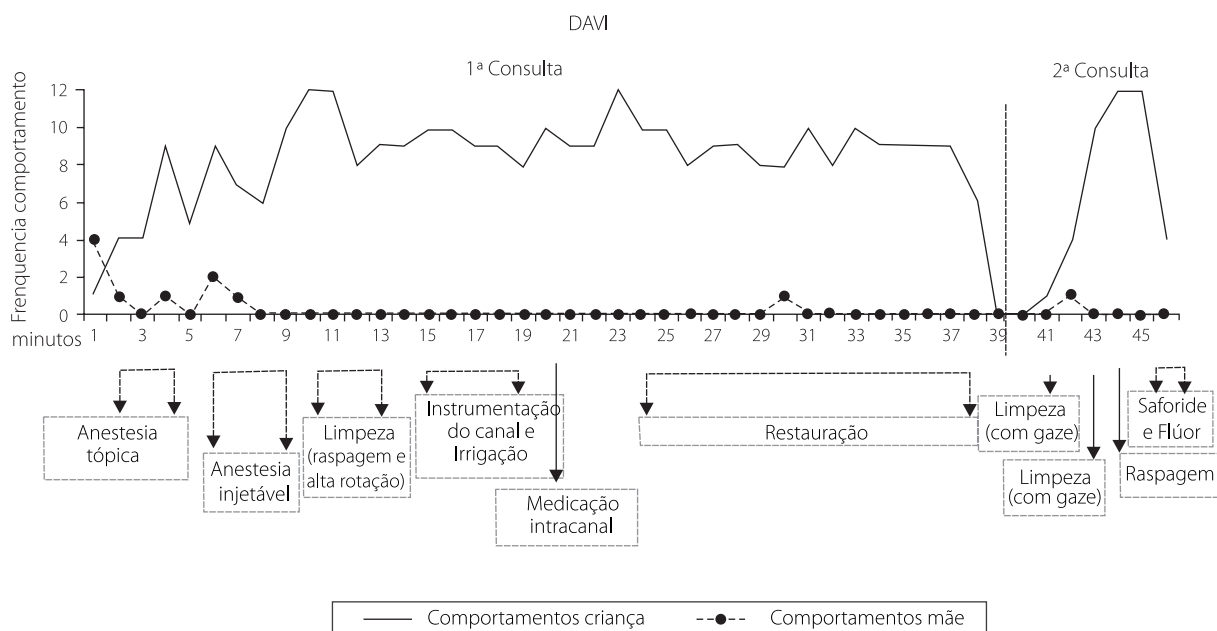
DAVI

1ª Consulta

2ª Consulta

Frenquencia comportamento

12
10
8
6
4
2
0

minutos 1 3 5 7 9 11 13 15 17 19 21 23 25 27 29 31 33 35 37 39 41 43 45

Anestesia tópica

Anestesia injetável

Limpeza (raspagem e alta rotação)

Instrumentação do canal e Irrigação

Medicação intracanal

Restauração

Limpeza (com gaze)

Limpeza (com gaze)

Saforide e Flúor

Raspagem

Comportamentos criança

Comportamentos mãe